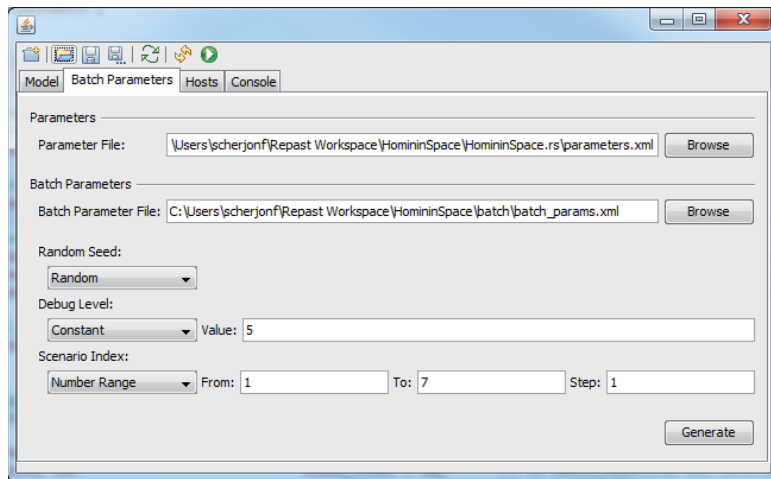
Model | Batch Parameters | Hosts | Console

Parameters

Parameter File: \Users\scherjonf\Repast Workspace\HomininSpace\HomininSpace.rs\parameters.xml Browse

Batch Parameters

Batch Parameter File: C:\Users\scherjonf\Repast Workspace\HomininSpace\batch\batch_params.xml Browse

Random Seed:

Random

Debug Level:

Constant Value: 5

Scenario Index:

Number Range From: 1 To: 7 Step: 1

Generate